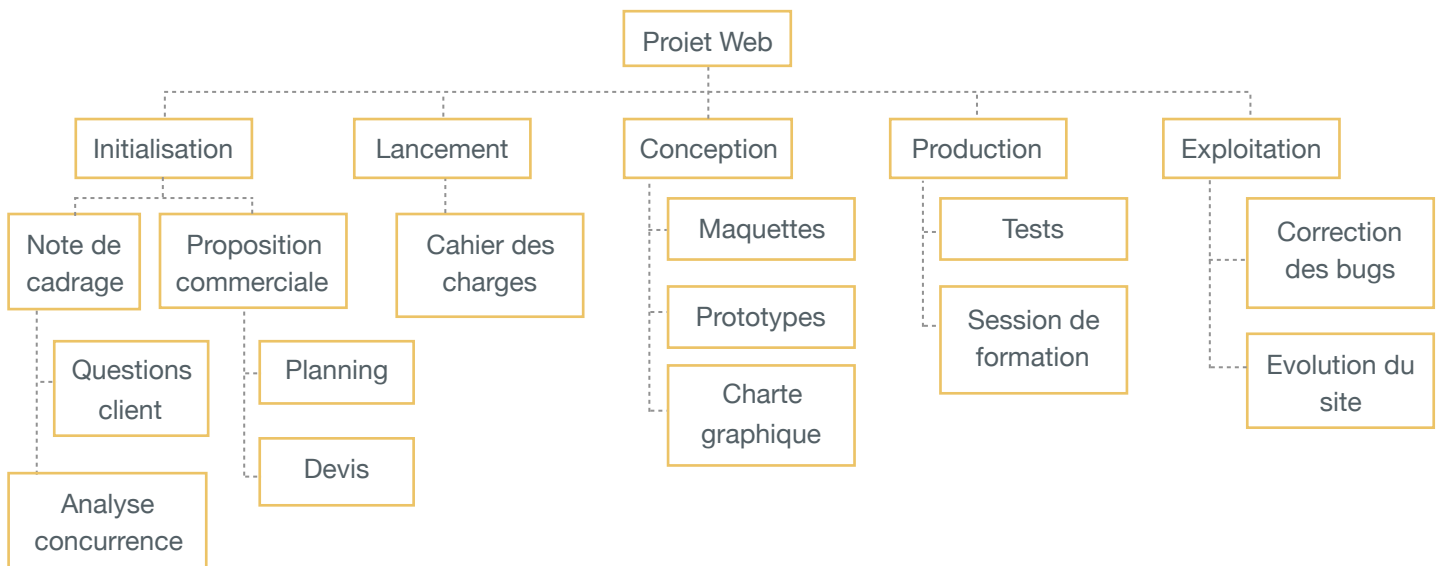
Proiet Web

Initialisation

Note de cadrage

Questions client

Analyse concurrence

Proposition commerciale

Planning

Devis

Lancement

Cahier des charges

Conception

Maquettes

Prototypes

Charte graphique

Production

Tests

Session de formation

Exploitation

Correction des bugs

Evolution du site